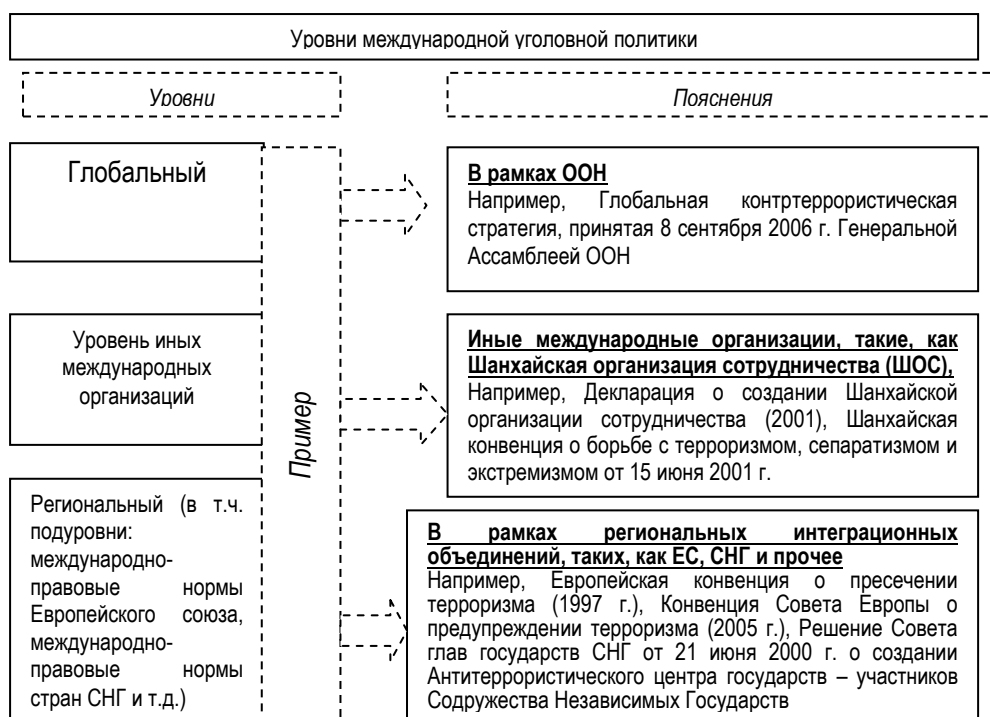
Уровни международной уголовной политики

Уровни

Пояснения

Глобальный

В рамках ООН
Например, Глобальная контртеррористическая стратегия, принятая 8 сентября 2006 г. Генеральной Ассамблеей ООН

Уровень иных международных организаций

Иные международные организации, такие, как Шанхайская организация сотрудничества (ШОС),
Например, Декларация о создании Шанхайской организации сотрудничества (2001), Шанхайская конвенция о борьбе с терроризмом, сепаратизмом и экстремизмом от 15 июня 2001 г.

Пример

Региональный (в т.ч. подуровни: международно-правовые нормы Европейского союза, международно-правовые нормы стран СНГ и т.д.)

В рамках региональных интеграционных объединений, таких, как ЕС, СНГ и прочее
Например, Европейская конвенция о пресечении терроризма (1997 г.), Конвенция Совета Европы о предупреждении терроризма (2005 г.), Решение Совета глав государств СНГ от 21 июня 2000 г. о создании Антитеррористического центра государств – участников Содружества Независимых Государств